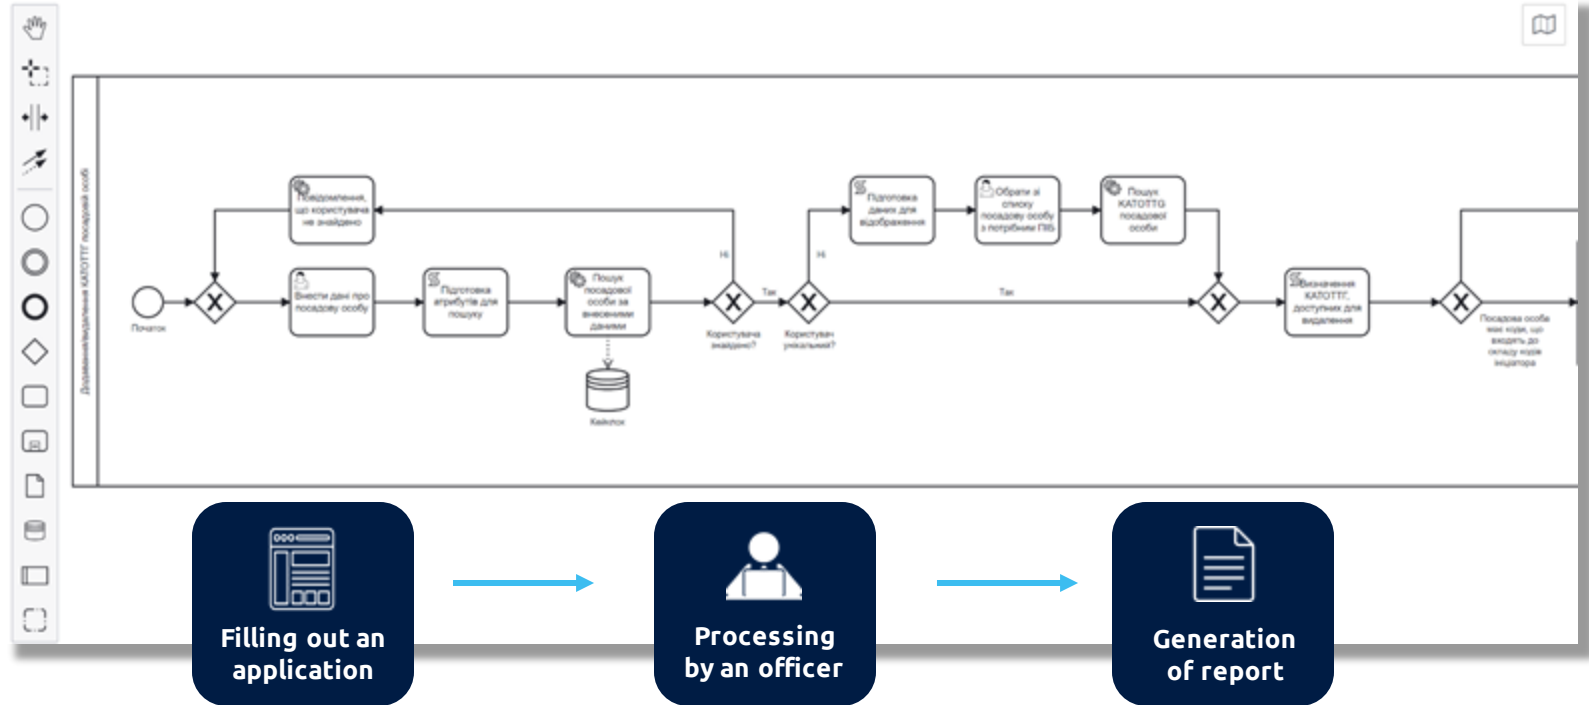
Додавання/видалення КАТОТТГ посадовій особі

Початок

Повідомлення, що користувача не знайдено

Внести дані про посадову особу

Підготовка атрибутів для пошуку

Пошук посадової особи за внесеними даними

Кейпюк

Ні

Так

Користувача знайдено?

Ні

Користувач унікальний?

Підготовка даних для відображення

Обрати зі списку посадову особу з потрібним ПІБ

Пошук КАТОТТГ посадової особи

Так

Визначення КАТОТТГ, доступних для видалення

Посадова особа має коди, що входять до складу кодів ініціатора

Filling out an application

Processing by an officer

Generation of report